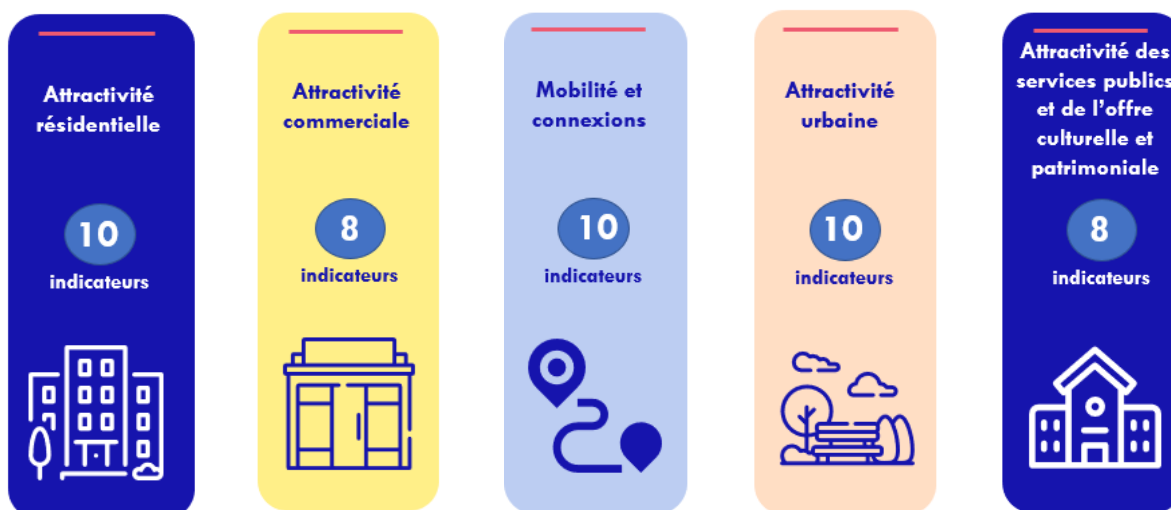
Attractivité résidentielle

10

indicateurs

Attractivité commerciale

8

indicateurs

Mobilité et connexions

10

indicateurs

Attractivité urbaine

10

indicateurs

Attractivité des services publics et de l'offre culturelle et patrimoniale

8

indicateurs